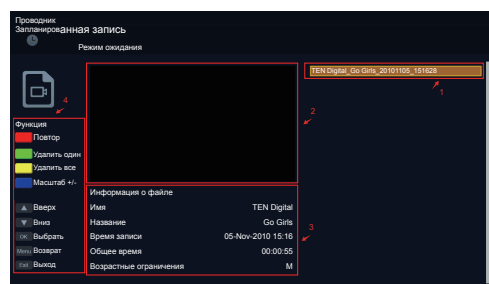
Проводник
Запланированная запись

Режим ожидания

TEN Digital_Go Girls_20101105_151628

1

2

4

Функция
Повтор
Удалить один
Удалить все
Масштаб +/-

Вверх
Вниз
OK Выбрать
Menu Возврат
Exit Выход

3

Информация о файле

| | |
|---|---|
| Имя | TEN Digital |
| Название | Go Girls |
| Время записи | 05-Nov-2010 15:16 |
| Общее время | 00:00:55 |
| Возрастные ограничения | M |